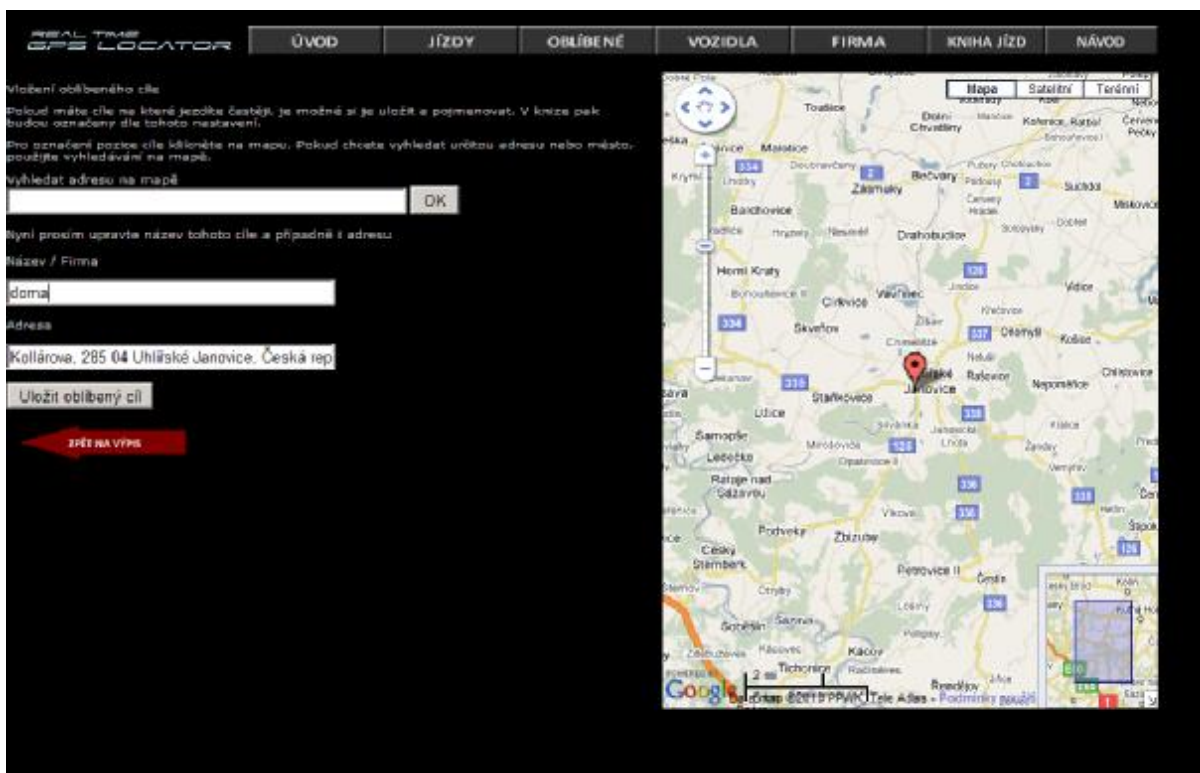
REAL TIME GPS LOCATOR

ÚVOD | JÍZDY | OBLÍBENÉ | VOZIDLA | FIRMA | KNIHA JÍZD | NÁVOD

Vložení oblíbeného cíle

Pokud máte cíle na které jezdíte častěji, je možné si je uložit a pojmenovat. V knize pak budou označeny dle tohoto nastavení.

Pro označení pozice cíle klikněte na mapu. Pokud chcete vyhledat určitou adresu nebo město, použijte vyhledávání na mapě.

Vyhledat adresu na mapě

OK

Nyní prosím upravte název tohoto cíle a případně i adresu.

Název / Firma

doma

Adresa

Kollárova, 285 04 Uhlířské Janovice, Česká rep

Uložit oblíbený cíl

ZPĚT NA VÝPIS

Mapa | Satelitní | Terénní

Toušice, Malotice, Zásmuky, Bečváry, Suchdol, Barchovice, Drahobudice, Horní Kruty, Církvice, Vavřinec, Skvrňov, Uhlířské Janovice, Rašovice, Staňkovice, Úžice, Samopše, Ledečko, Rataje nad Sázavou, Zbizuby, Český Šternberk, Petrovice II, Sázava, Kácov, Tichonice, Nepoměřice, Chlístovice

334, 2, 126, 337, 335, 125, 338, 336, 339

2 mi

Google

Data map ©2013 PPWK, Tele Atlas - Podmínky použití